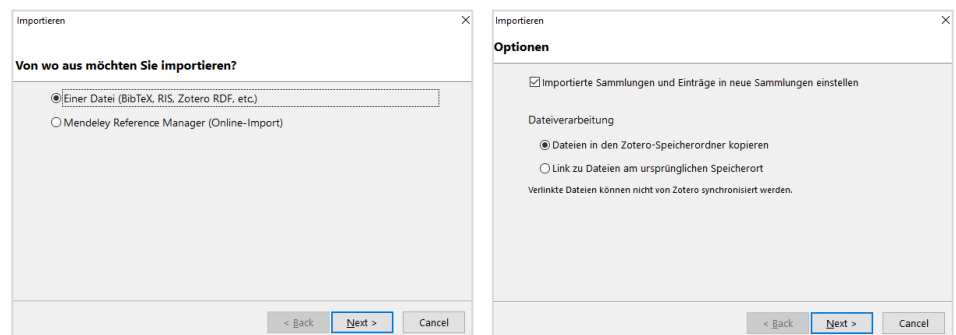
Importieren

Von wo aus möchten Sie importieren?

Einer Datei (BibTeX, RIS, Zotero RDF, etc.)

Mendeley Reference Manager (Online-Import)

< Back | Next > | Cancel

Importieren

Optionen

Importierte Sammlungen und Einträge in neue Sammlungen einstellen

Dateiverarbeitung

Dateien in den Zotero-Speicherordner kopieren

Link zu Dateien am ursprünglichen Speicherort

Verlinkte Dateien können nicht von Zotero synchronisiert werden.

< Back | Next > | Cancel